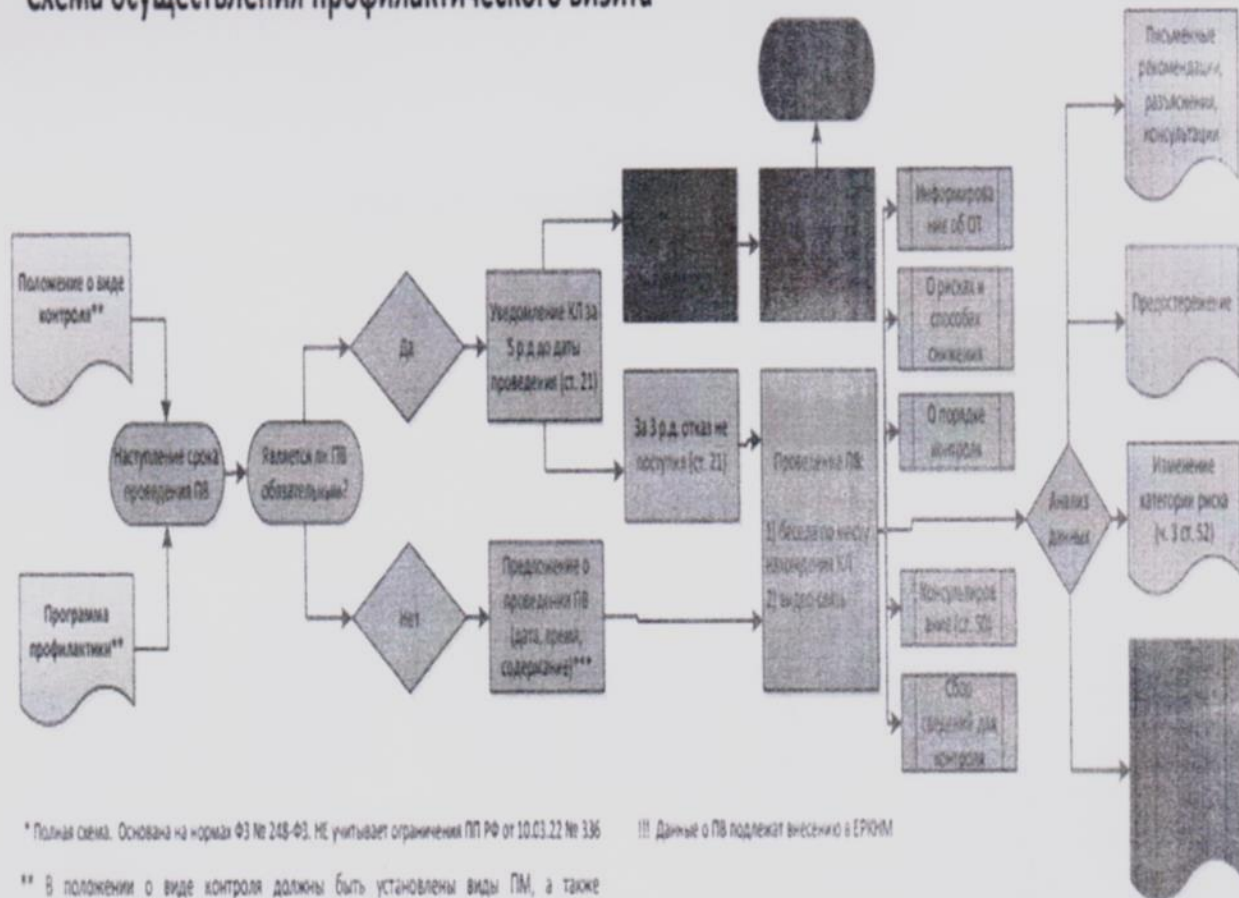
Схема осуществления профилактического визита

Положение о виде контроля**

Программа профилактики**

Наступление срока проведения ПВ

Является ли ПВ обязательным?

Да

Нет

Уведомление КЛ за 5 р.д. до даты проведения (ст. 21)

За 3 р.д. отказ не поступил (ст. 21)

Предложение о проведении ПВ (дата, время, содержание)***

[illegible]

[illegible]

Проведение ПВ:

1) беседа по месту нахождения КЛ
2) видео-связь

Информирование об ОТ

О рисках и способах снижения

О порядке контроля

Консультирование (ст. 50)

Сбор сведений для контроля

Анализ данных

Письменные рекомендации, разъяснения, консультации

Предостережение

Изменение категории риска (ч. 3 ст. 52)

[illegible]

* Полная схема. Основана на нормах ФЗ № 248-ФЗ. НЕ учитывает ограничения ПП РФ от 10.03.22 № 336

!!! Данные о ПВ подлежат внесению в ЕРКНМ

** В положении о виде контроля должны быть установлены виды ПМ, а также